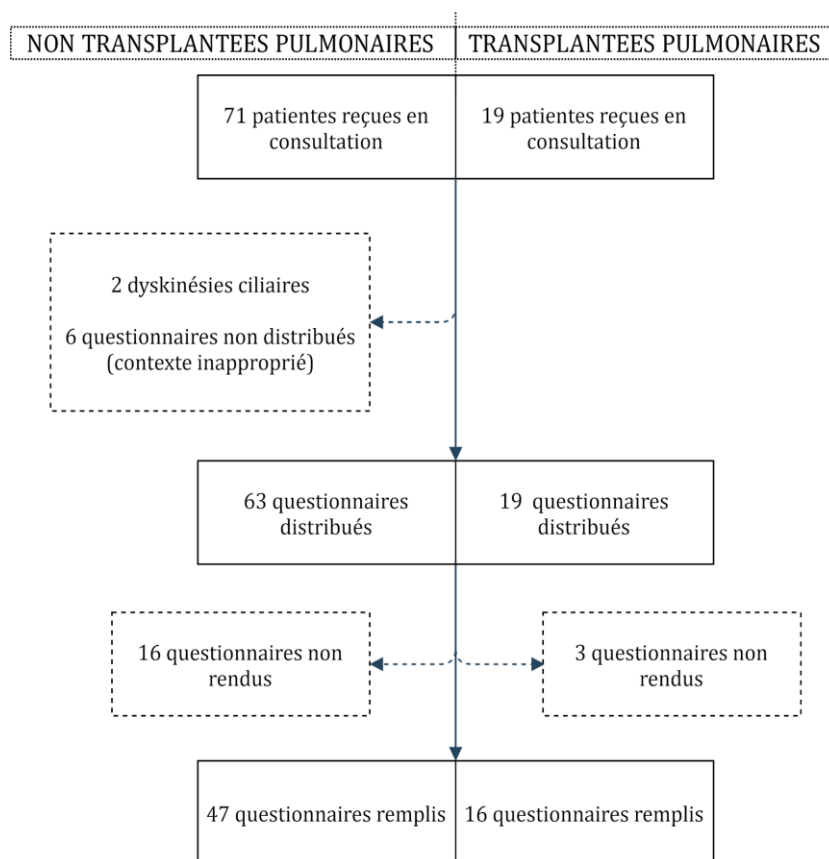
NON TRANSPLANTEES PULMONAIRES

TRANSPLANTEES PULMONAIRES

71 patientes reçues en consultation

19 patientes reçues en consultation

2 dyskinésies ciliaires

6 questionnaires non distribués (contexte inapproprié)

63 questionnaires distribués

19 questionnaires distribués

16 questionnaires non rendus

3 questionnaires non rendus

47 questionnaires remplis

16 questionnaires remplis